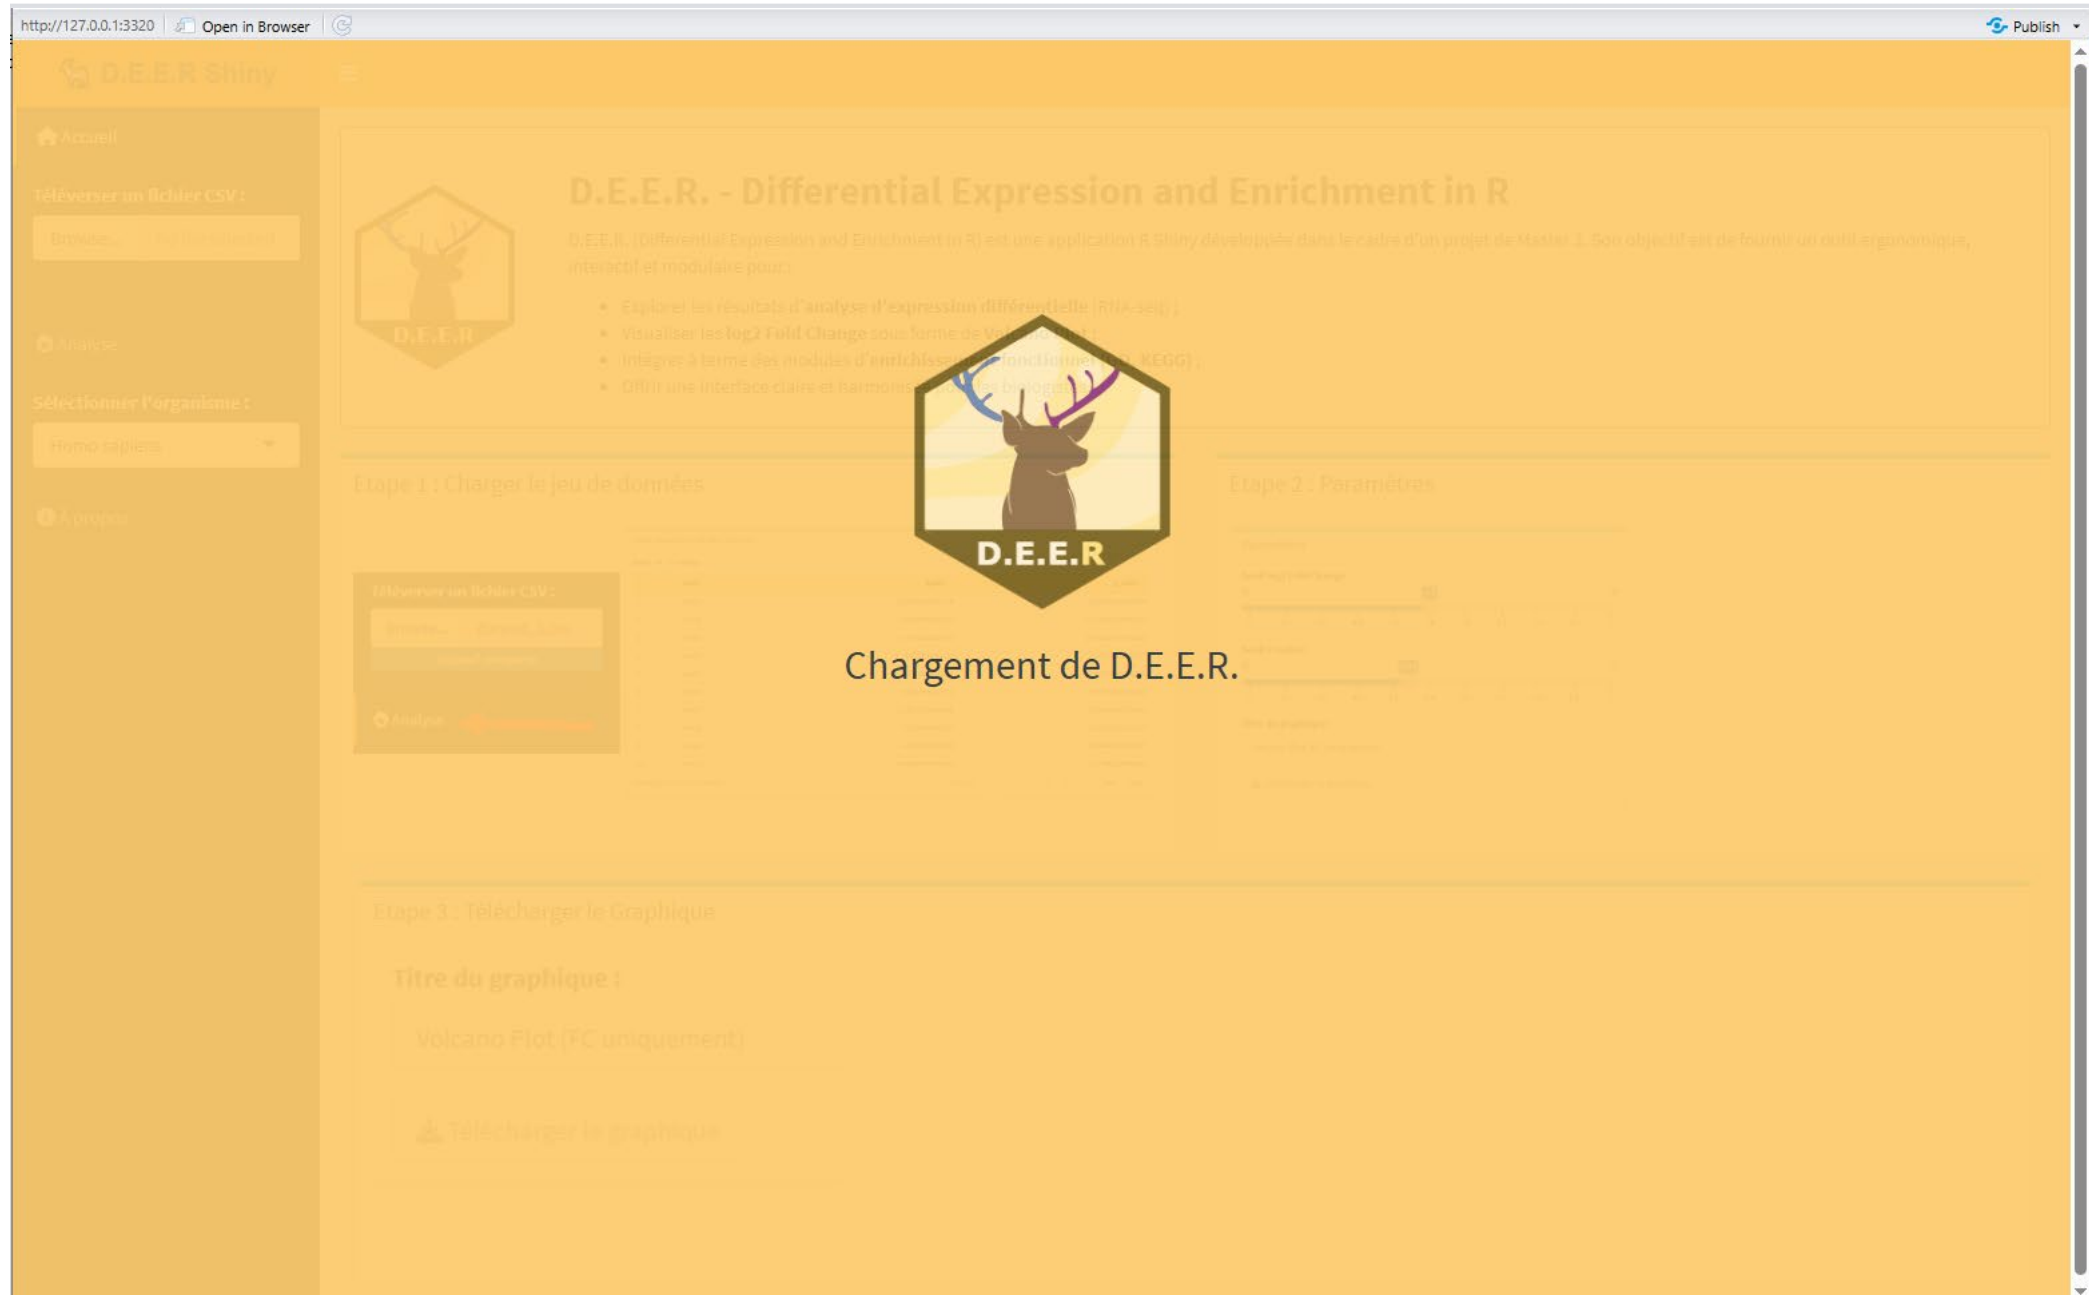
http://127.0.0.1:3320 Open in Browser

Publish

D.E.E.R Shiny

Accueil

Téléverser un fichier CSV :

Browse... No file selected

Analyse

Sélectionner l'organisme :

Homo sapiens

À propos

D.E.E.R

D.E.E.R. - Differential Expression and Enrichment in R

D.E.E.R. (Differential Expression and Enrichment in R) est une application R Shiny développée dans le cadre d'un projet de Master 2. Son objectif est de fournir un outil ergonomique, interactif et modulaire pour :

- Explorer les résultats d'**analyse d'expression différentielle** (RNA-seq) ;
- Visualiser les **log2 Fold Change** sous forme de Vol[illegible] ;
- Intégrer à terme des modules d'**enrichissement** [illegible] (GO, KEGG) ;
- Offrir une interface claire et harmonis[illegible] biolog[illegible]

Etape 1 : Charger le jeu de données

Téléverser un fichier CSV :

Analyse

Etape 2 : Paramètres

D.E.E.R

Chargement de D.E.E.R.

Etape 3 : Télécharger le Graphique

Titre du graphique :

Volcano Plot (FC uniquement)

Télécharger le graphique